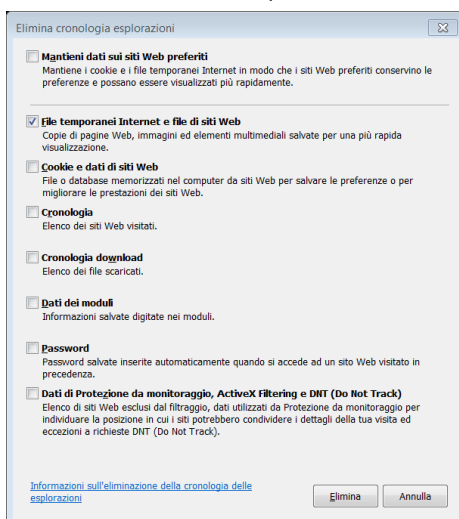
Elimina cronologia esplorazioni

Mantieni dati sui siti Web preferiti
Mantiene i cookie e i file temporanei Internet in modo che i siti Web preferiti conservino le preferenze e possano essere visualizzati più rapidamente.

File temporanei Internet e file di siti Web
Copie di pagine Web, immagini ed elementi multimediali salvate per una più rapida visualizzazione.

Cookie e dati di siti Web
File o database memorizzati nel computer da siti Web per salvare le preferenze o per migliorare le prestazioni dei siti Web.

Cronologia
Elenco dei siti Web visitati.

Cronologia download
Elenco dei file scaricati.

Dati dei moduli
Informazioni salvate digitate nei moduli.

Password
Password salvate inserite automaticamente quando si accede ad un sito Web visitato in precedenza.

Dati di Protezione da monitoraggio, ActiveX Filtering e DNT (Do Not Track)
Elenco di siti Web esclusi dal filtraggio, dati utilizzati da Protezione da monitoraggio per individuare la posizione in cui i siti potrebbero condividere i dettagli della tua visita ed eccezioni a richieste DNT (Do Not Track).

Informazioni sull'eliminazione della cronologia delle esplorazioni

Elimina

Annulla